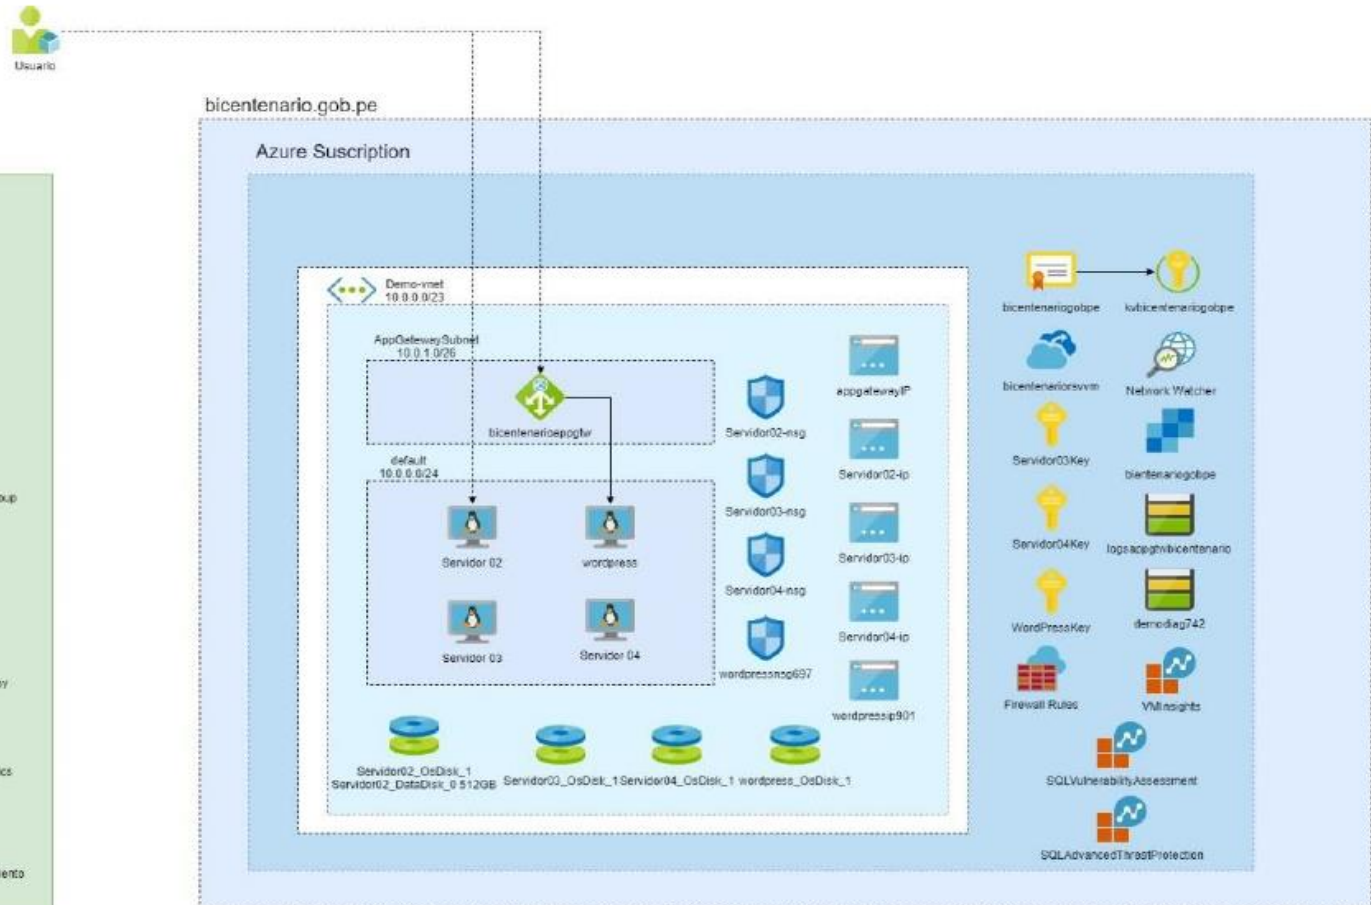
Usuario

bicentenario.gob.pe

Azure Suscription

Demo-vnet
10.0.0.0/23

AppGatewaySubnet
10.0.1.0/26

bicentenarioappgtw

default
10.0.0.0/24

Servidor 02

wordpress

Servidor 03

Servidor 04

Servidor02-nsg

Servidor03-nsg

Servidor04-nsg

wordpressnsg697

appgatewayIP

Servidor02-ip

Servidor03-ip

Servidor04-ip

wordpressip901

Servidor02_OsDisk_1
Servidor02_DataDisk_0 512GB

Servidor03_OsDisk_1

Servidor04_OsDisk_1

wordpress_OsDisk_1

bicentenariogobpe

kvbicentenariogobpe

bicentenariorsvvm

Network Watcher

Servidor03Key

bientenariogobpe

Servidor04Key

logsappgtwbicentenario

WordPressKey

demodiag742

Firewall Rules

VMInsights

SQLVulnerabilityAssessment

SQLAdvancedThreatProtection

oup

y

ics

iento